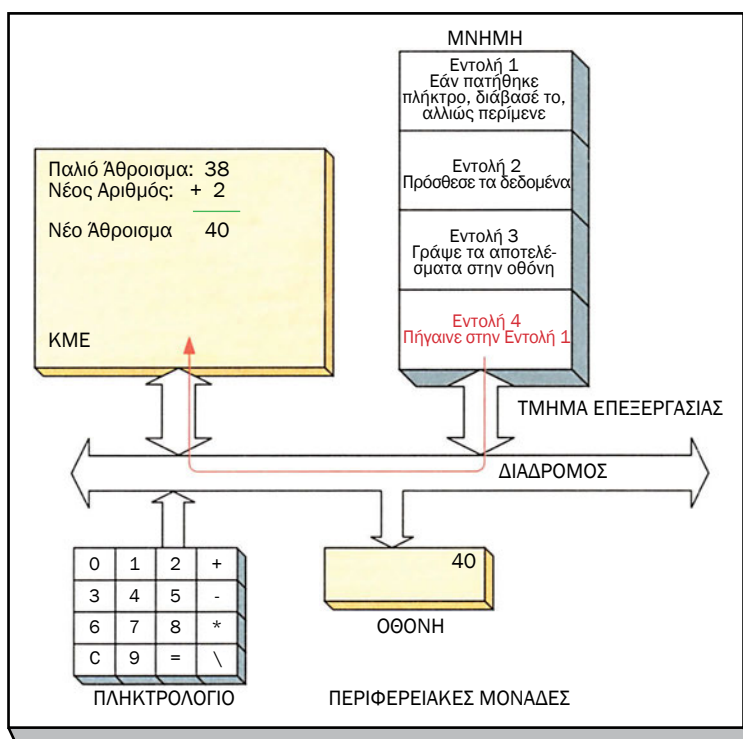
ΜΝΗΜΗ

Εντολή 1
Εάν πατήθηκε πλήκτρο, διάβασέ το, αλλιώς περίμενε

Εντολή 2
Πρόσθεσε τα δεδομένα

Εντολή 3
Γράψε τα αποτελέσματα στην οθόνη

Εντολή 4
Πήγαινε στην Εντολή 1

Παλιό Άθροισμα: 38
Νέος Αριθμός: + 2

Νέο Άθροισμα 40

ΚΜΕ

ΤΜΗΜΑ ΕΠΕΞΕΡΓΑΣΙΑΣ

ΔΙΑΔΡΟΜΟΣ

| 0 | 1 | 2 | + |
|---|---|---|---|
| 3 | 4 | 5 | - |
| 6 | 7 | 8 | * |
| C | 9 | = | \ |

40

ΟΘΟΝΗ

ΠΛΗΚΤΡΟΛΟΓΙΟ

ΠΕΡΙΦΕΡΕΙΑΚΕΣ ΜΟΝΑΔΕΣ